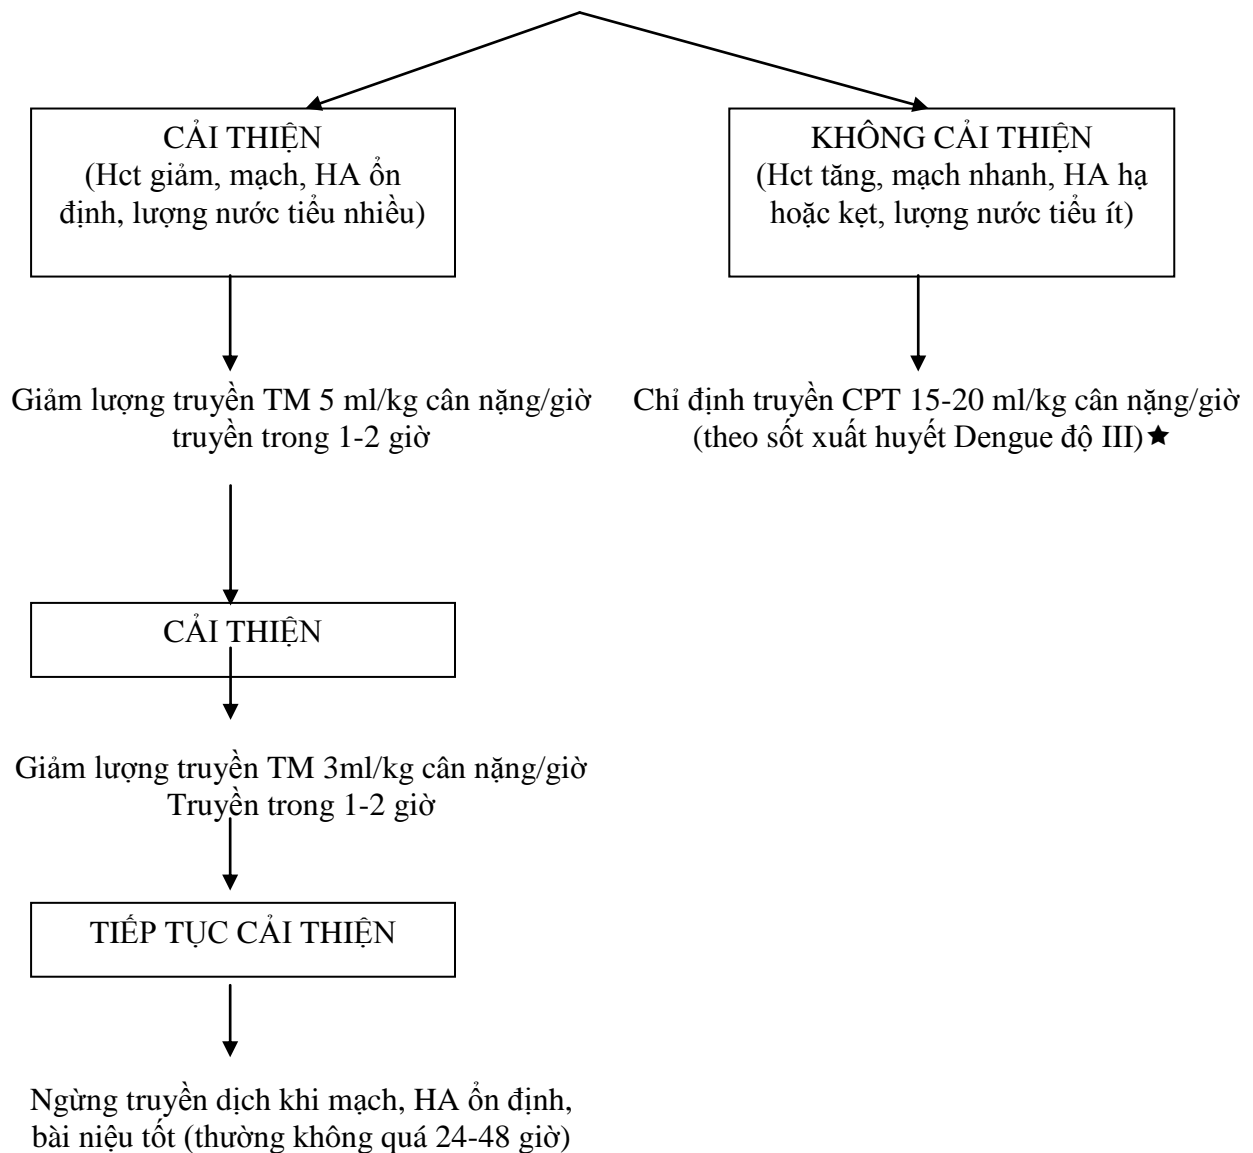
CẢI THIỆN
(Hct giảm, mạch, HA ổn định, lượng nước tiểu nhiều)

KHÔNG CẢI THIỆN
(Hct tăng, mạch nhanh, HA hạ hoặc kẹt, lượng nước tiểu ít)

Giảm lượng truyền TM 5 ml/kg cân nặng/giờ truyền trong 1-2 giờ

Chỉ định truyền CPT 15-20 ml/kg cân nặng/giờ (theo sốt xuất huyết Dengue độ III)★

CẢI THIỆN

Giảm lượng truyền TM 3ml/kg cân nặng/giờ
Truyền trong 1-2 giờ

TIẾP TỤC CẢI THIỆN

Ngừng truyền dịch khi mạch, HA ổn định, bài niệu tốt (thường không quá 24-48 giờ)